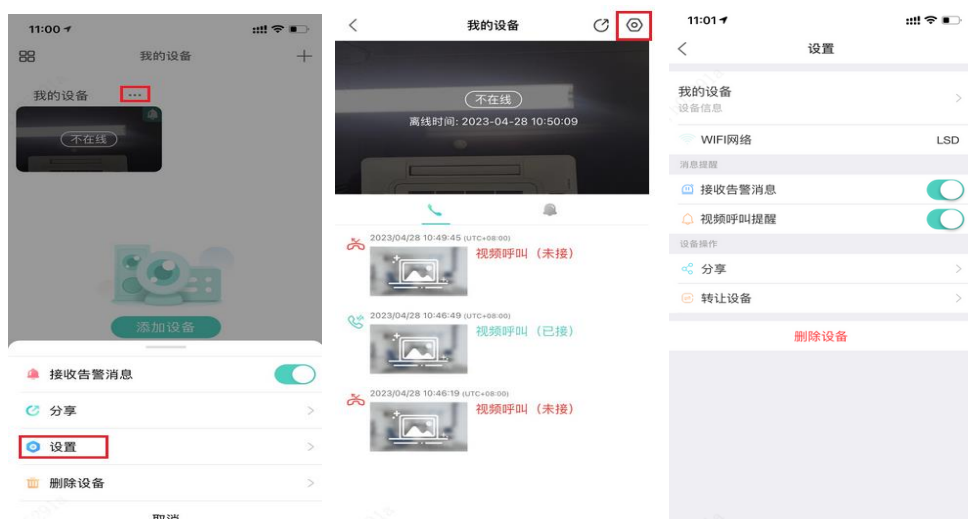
11:00

我的设备

我的设备 ···

不在线

添加设备

接收告警消息

分享

设置

删除设备

取消

我的设备

不在线

离线时间: 2023-04-28 10:50:09

2023/04/28 10:49:45 (UTC+08:00)

视频呼叫（未接）

2023/04/28 10:46:49 (UTC+08:00)

视频呼叫（已接）

2023/04/28 10:46:19 (UTC+08:00)

视频呼叫（未接）

11:01

设置

我的设备

设备信息

WIFI网络 LSD

消息提醒

接收告警消息

视频呼叫提醒

设备操作

分享

转让设备

删除设备